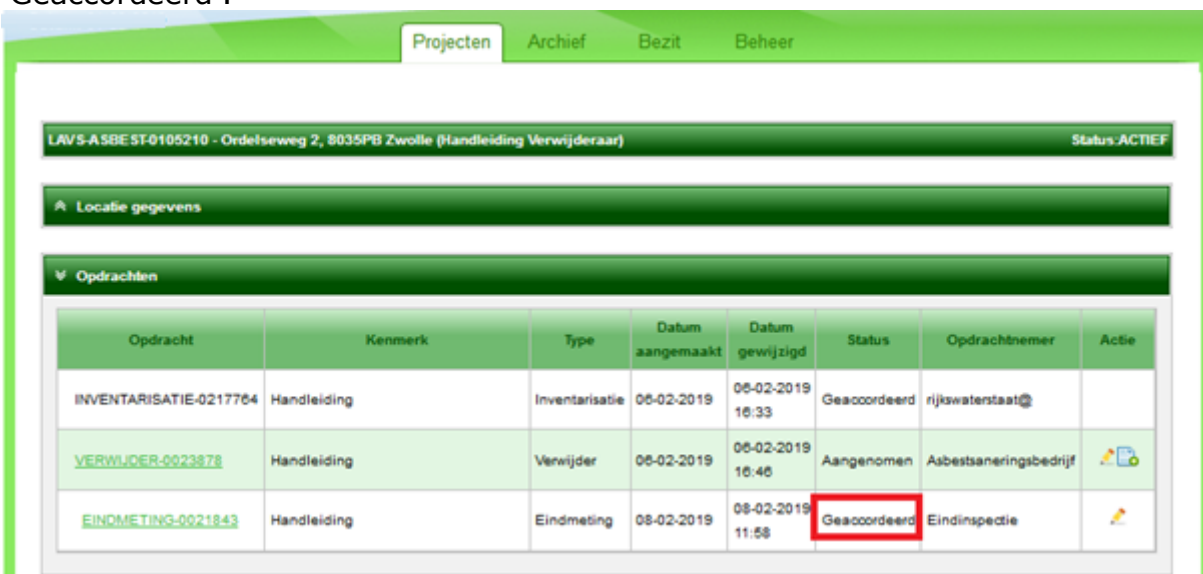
Geaccordeerd".

Projecten Archief Bezit Beheer

LAVS-ASBEST-0105210 - Ordelseweg 2, 8035PB Zwolle (Handleiding Verwijderaar)

Status:ACTIEF

Locatie gegevens

Opdrachten

| Opdracht | Kenmerk | Type | Datum aangemaakt | Datum gewijzigd | Status | Opdrachtnemer | Actie |
|---|---|---|---|---|---|---|---|
| INVENTARISATIE-0217764 | Handleiding | Inventarisatie | 06-02-2019 | 06-02-2019 16:33 | Geaccordeerd | rijkswaterstaat@ | |
| VERWIJDER-0023878 | Handleiding | Verwijder | 06-02-2019 | 06-02-2019 16:46 | Aangenomen | Asbestsaneringsbedrijf | |
| EINDMETING-0021843 | Handleiding | Eindmeting | 08-02-2019 | 08-02-2019 11:58 | Geaccordeerd | Eindinspectie | |